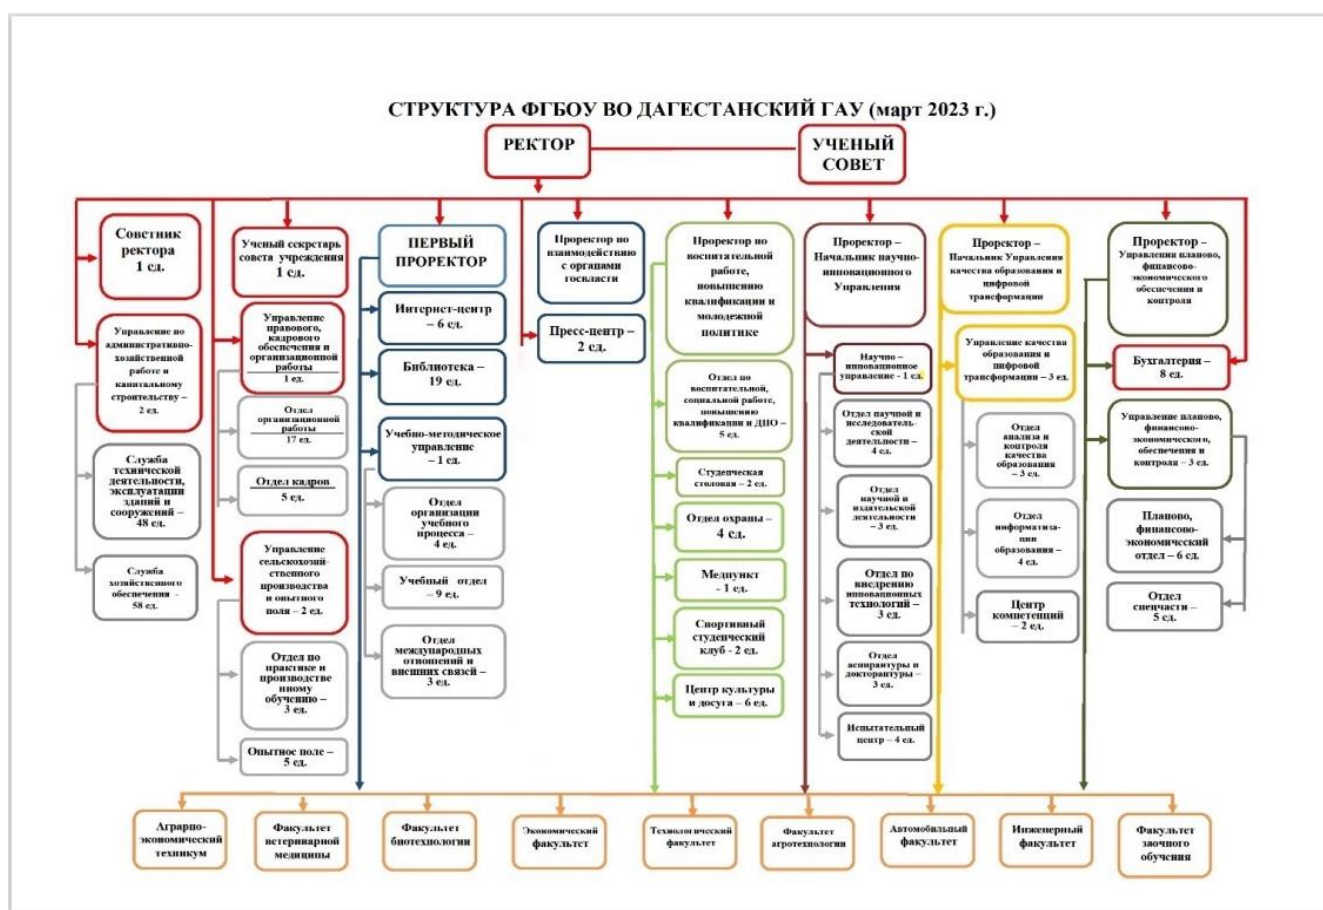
СТРУКТУРА ФГБОУ ВО ДАГЕСТАНСКИЙ ГАУ (март 2023 г.)

РЕКТОР

УЧЕНЫЙ СОВЕТ

Советник ректора 1 ед.

Управление по административно-хозяйственной работе и капитальному строительству – 2 ед.

Служба технической деятельности, эксплуатации зданий и сооружений – 48 ед.

Служба хозяйственного обеспечения – 58 ед.

Ученый секретарь совета учреждения 1 ед.

Управление правового, кадрового обеспечения и организационной работы 1 ед.

Отдел организационной работы 17 ед.

Отдел кадров 5 ед.

Управление сельскохозяйственного производства и опытного поля – 2 ед.

Отдел по практике и производственному обучению – 3 ед.

Опытное поле – 5 ед.

ПЕРВЫЙ ПРОРЕКТОР

Интернет-центр – 6 ед.

Библиотека – 19 ед.

Учебно-методическое управление – 1 ед.

Отдел организации учебного процесса – 4 ед.

Учебный отдел – 9 ед.

Отдел международных отношений и внешних связей – 3 ед.

Проректор по взаимодействию с органами госвласти

Пресс-центр – 2 ед.

Проректор по воспитательной работе, повышению квалификации и молодежной политике

Отдел по воспитательной, социальной работе, повышению квалификации и ДПО – 5 ед.

Студенческая столовая – 2 ед.

Отдел охраны – 4 ед.

Медпункт - 1 ед.

Спортивный студенческий клуб - 2 ед.

Центр культуры и досуга – 6 ед.

Проректор – Начальник научно-инновационного Управления

Научно – инновационное управление - 1 ед.

Отдел научной и исследовательской деятельности – 4 ед.

Отдел научной и издательской деятельности – 3 ед.

Отдел по внедрению инновационных технологий – 3 ед.

Отдел аспирантуры и докторантуры – 3 ед.

Испытательный центр – 4 ед.

Проректор – Начальник Управления качества образования и цифровой трансформации

Управление качества образования и цифровой трансформации – 3 ед.

Отдел анализа и контроля качества образования – 3 ед.

Отдел информатизации образования – 4 ед.

Центр компетенций – 2 ед.

Проректор – Управления планово, финансово-экономического обеспечения и контроля

Бухгалтерия – 8 ед.

Управление планово, финансово-экономического, обеспечения и контроля – 3 ед.

Планово, финансово-экономический отдел – 6 ед.

Отдел спецчасти – 5 ед.

Аграрно-экономический техникум

Факультет ветеринарной медицины

Факультет биотехнологии

Экономический факультет

Технологический факультет

Факультет агротехнологии

Автомобильный факультет

Инженерный факультет

Факультет заочного обучения